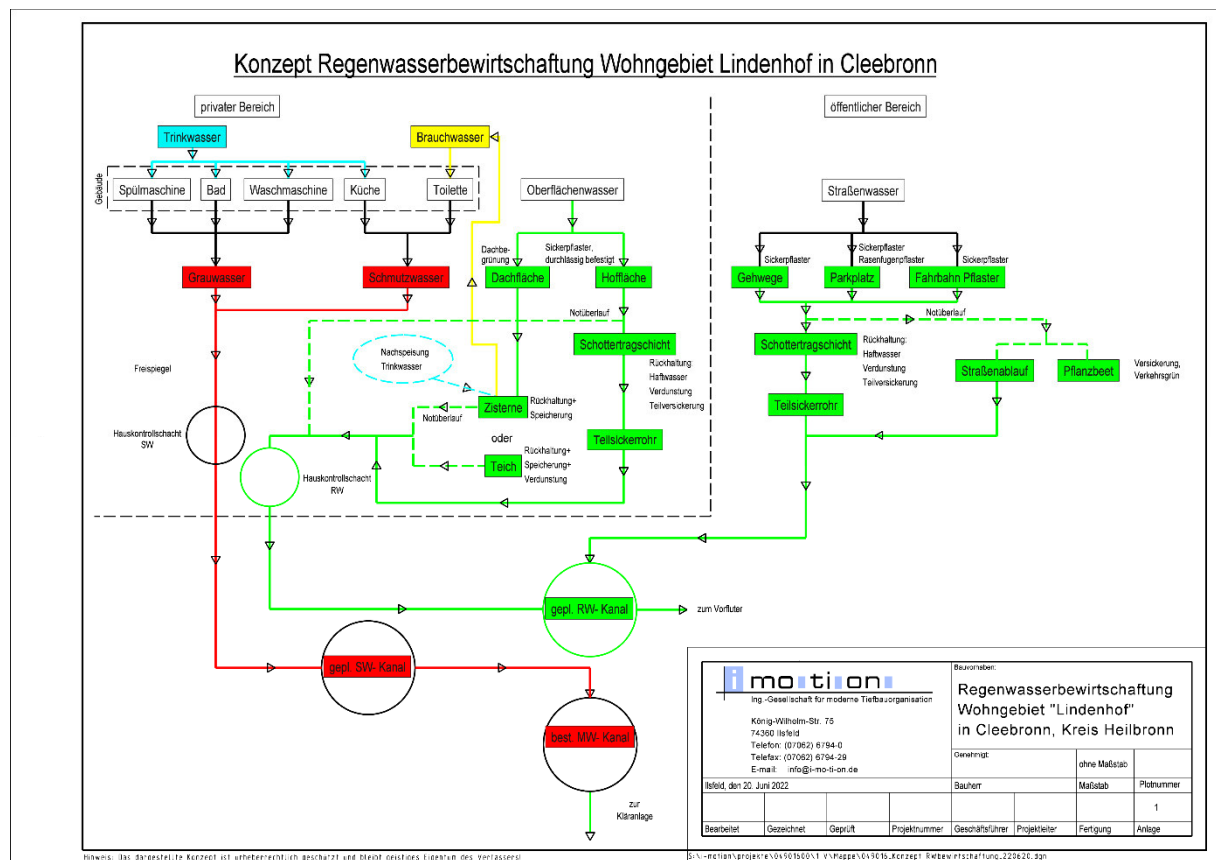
Konzept Regenwasserbewirtschaftung Wohngebiet Lindenhof in Cleebronn

privater Bereich

öffentlicher Bereich

Trinkwasser

Brauchwasser

Gebäude

Spülmaschine

Bad

Waschmaschine

Küche

Toilette

Oberflächenwasser

Straßenwasser

Dachbegrünung

Sickerpflaster, durchlässig befestigt

Dachfläche

Hoffläche

Sickerpflaster

Sickerpflaster Rasenfugenpflaster

Sickerpflaster

Gehwege

Parkplatz

Fahrbahn Pflaster

Grauwasser

Schmutzwasser

Notüberlauf

Notüberlauf

Schottertragschicht

Rückhaltung: Haftwasser Verdunstung Teilversickerung

Schottertragschicht

Rückhaltung: Haftwasser Verdunstung Teilversickerung

Nachspeisung Trinkwasser

Freispiegel

Zisterne

Rückhaltung+ Speicherung

Notüberlauf

Straßenablauf

Pflanzbeet

Versickerung, Verkehrsgrün

Teilsickerrohr

oder

Teilsickerrohr

Hauskontrollschacht SW

Teich

Rückhaltung+ Speicherung+ Verdunstung

Hauskontrollschacht RW

gepl. RW- Kanal

zum Vorfluter

gepl. SW- Kanal

best. MW- Kanal

zur Kläranlage

i mo·ti·on
Ing.-Gesellschaft für moderne Tiefbauorganisation

König-Wilhelm-Str. 75
74360 Ilsfeld
Telefon: (07062) 6794-0
Telefax: (07062) 6794-29
E-mail: info@i-mo-ti-on.de

Bauvorhaben:

Regenwasserbewirtschaftung Wohngebiet "Lindenhof" in Cleebronn, Kreis Heilbronn

Genehmigt:

ohne Maßstab

Ilsfeld, den 20. Juni 2022

Bauherr

Maßstab

Plotnummer

1

| Bearbeitet | Gezeichnet | Geprüft | Projektnummer | Geschäftsführer | Projektleiter | Fertigung | Anlage |
|---|---|---|---|---|---|---|---|

Hinweis: Das dargestellte Konzept ist urheberrechtlich geschützt und bleibt geistiges Eigentum des Verfassers!

S:\i-motion\projekte\04901500\1 V\Mappe\049016_Konzept RWbewirtschaftung_220620.dgn